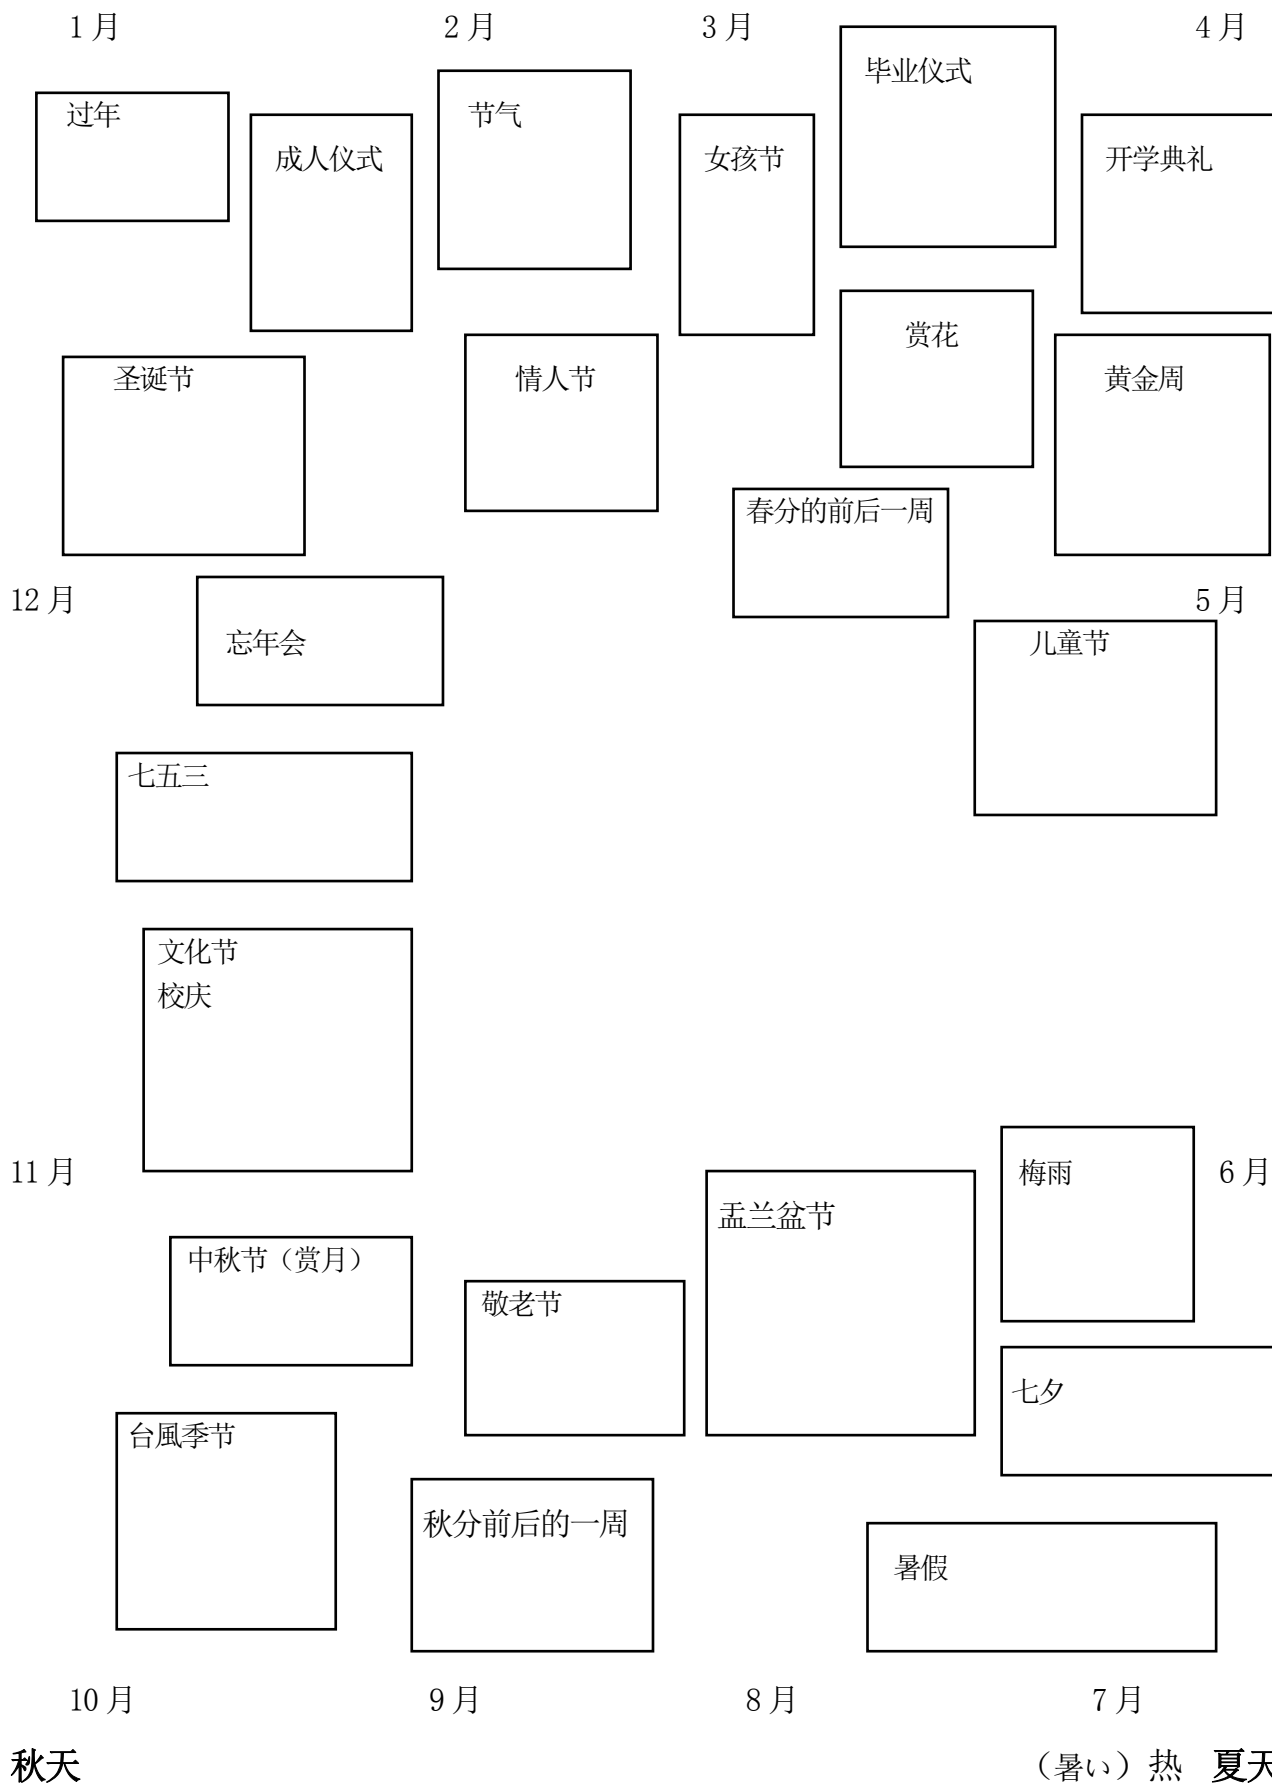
1月 2月 3月 4月

过年

成人仪式

节气

女孩节

毕业仪式

开学典礼

赏花

圣诞节

情人节

黄金周

春分的前后一周

12月

忘年会

5月

儿童节

七五三

文化节
校庆

11月

梅雨

6月

盂兰盆节

中秋节（赏月）

敬老节

七夕

台風季节

秋分前后的一周

暑假

10月 9月 8月 7月

秋天

（暑い）热 夏天